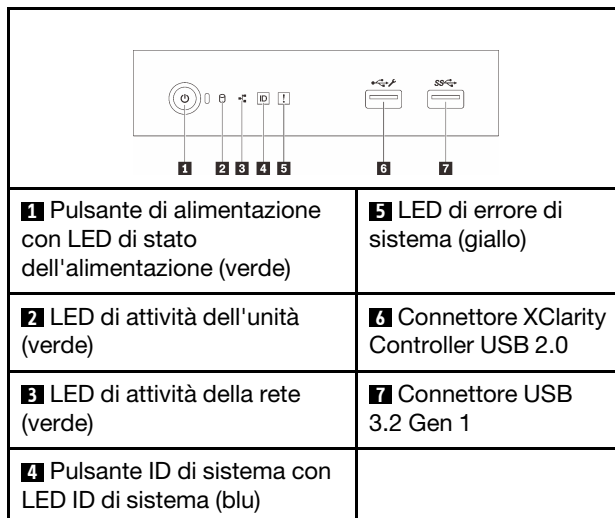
ID !

1 2 3 4 5 6 7

| | |
|---|---|
| **1** Pulsante di alimentazione con LED di stato dell'alimentazione (verde) | **5** LED di errore di sistema (giallo) |
| **2** LED di attività dell'unità (verde) | **6** Connettore XClarity Controller USB 2.0 |
| **3** LED di attività della rete (verde) | **7** Connettore USB 3.2 Gen 1 |
| **4** Pulsante ID di sistema con LED ID di sistema (blu) | |